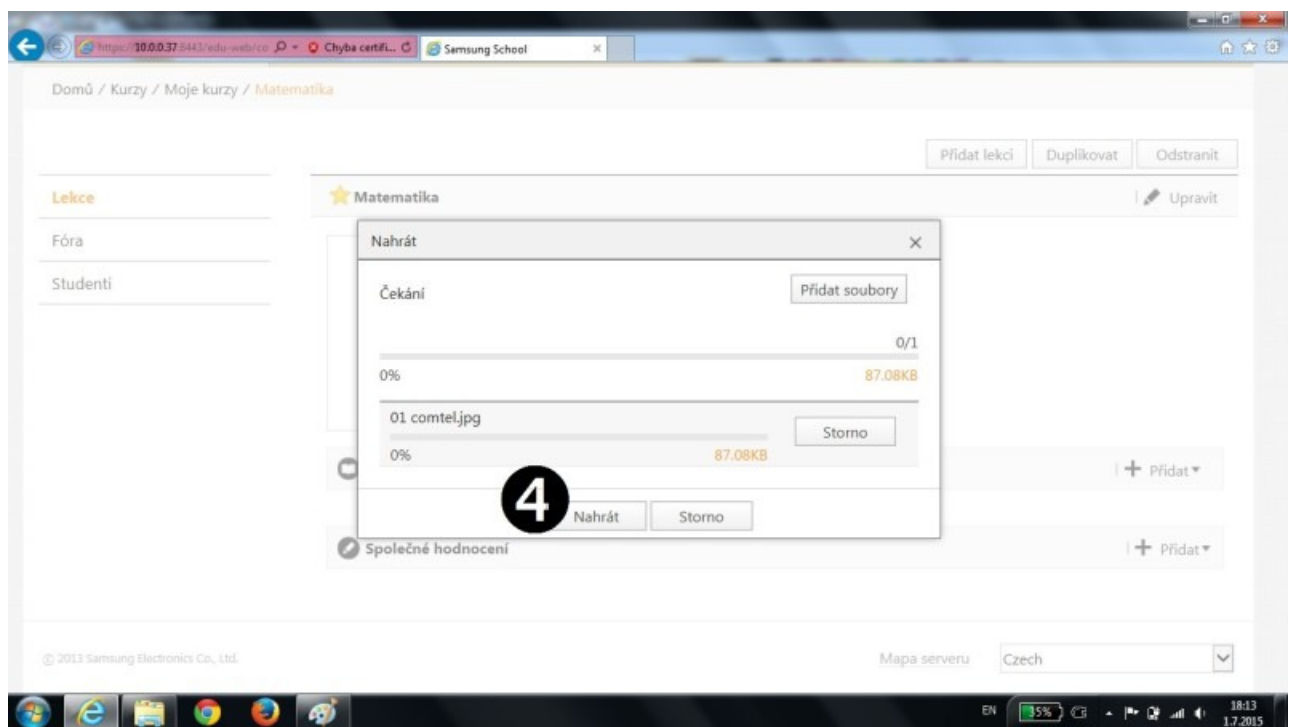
https://10.0.0.37:8443/edu-web/co
Chyba certifi...
Samsung School

Domů / Kurzy / Moje kurzy / Matematika

Přidat lekci
Duplikovat
Odstranit

Lekce
Fóra
Studenti

Matematika
Upravit

Nahrát

Čekání
Přidat soubory

0/1
0%
87.08KB

01 comtel.jpg
0%
87.08KB
Storno

+ Přidat

4
Nahrát
Storno

Společné hodnocení
+ Přidat

© 2013 Samsung Electronics Co., Ltd.
Mapa serveru
Czech

EN
35%
18:13
1.7.2015